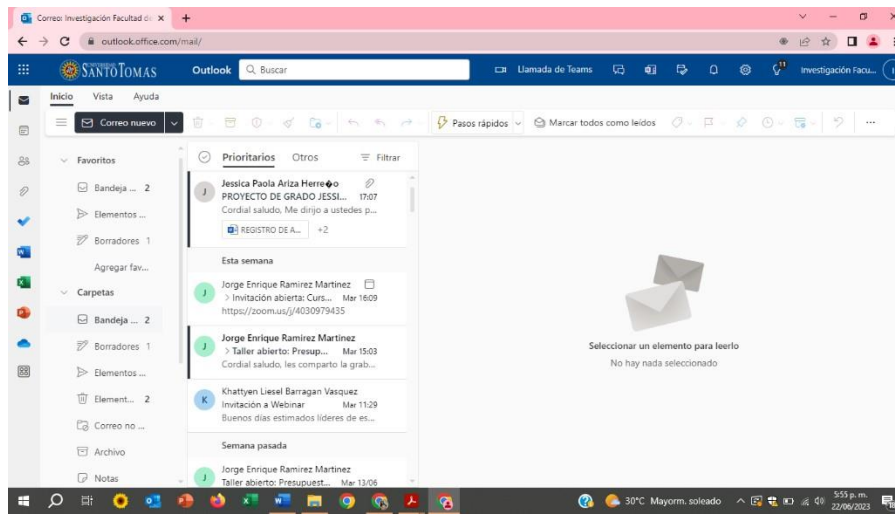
Correo: Investigación Facultad de ×
+

outlook.office.com/mail/

SANTO TOMAS
Outlook
Buscar
Llamada de Teams
Investigación Facu...

Inicio
Vista
Ayuda

Correo nuevo
Pasos rápidos
Marcar todos como leídos

Favoritos
Bandeja ... 2
Elementos ...
Borradores 1
Agregar fav...
Carpetas
Bandeja ... 2
Borradores 1
Elementos ...
Element... 2
Correo no ...
Archivo
Notas

Prioritarios
Otros
Filtrar

Jessica Paola Ariza Herre�o
PROYECTO DE GRADO JESSI... 17:07
Cordial saludo, Me dirijo a ustedes p...
REGISTRO DE A...
+2

Esta semana

Jorge Enrique Ramirez Martinez
> Invitación abierta: Curs... Mar 16:09
https://zoom.us/j/4030979435

Jorge Enrique Ramirez Martinez
> Taller abierto: Presup... Mar 15:03
Cordial saludo, les comparto la grab...

Khattyen Liesel Barragan Vasquez
Invitación a Webinar Mar 11:29
Buenos días estimados líderes de es...

Semana pasada

Jorge Enrique Ramirez Martinez
Taller abierto: Presupuest... Mar 13/06

Seleccionar un elemento para leerlo
No hay nada seleccionado

30°C Mayorm. soleado
5:55 p. m.
22/06/2023